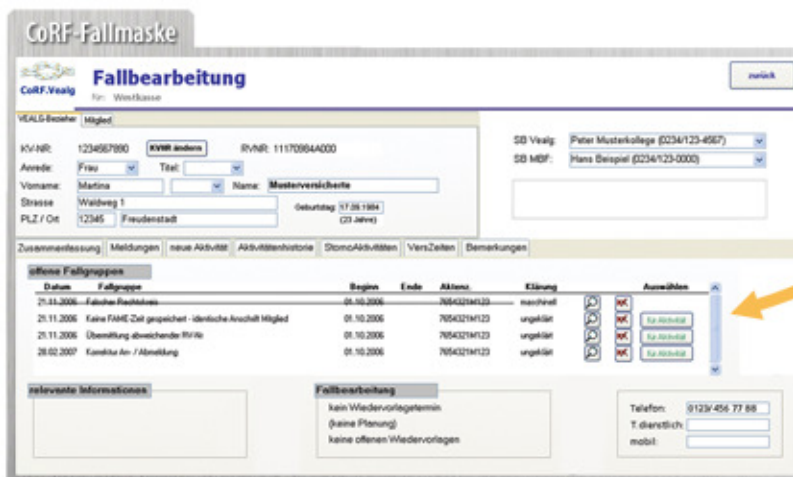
CoRF-Fallmaske

CoRF.Vealg

Fallbearbeitung

für: Westkasse

zurück

VEALS-Bezieher | Mitglied

KV-NR: 1234567890 KVNR ändern RVNR: 11170984A000

Anrede: Frau Titel:

Vorname: Martina Name: Musterversicherte

Strasse Waldweg 1 Geburtstag: 17.09.1984 (23 Jahre)

PLZ / Ort 12345 Freudenstadt

SB Vealg: Peter Musterkollege (0234/123-4567)

SB MBF: Hans Beispiel (0234/123-0000)

Zusammenfassung | Meldungen | neue Aktivität | Aktivitätenhistorie | StornoAktivitäten | VersZeiten | Bemerkungen

offene Fallgruppen

| Datum | Fallgruppe | Beginn | Ende | Aktenz. | Klärung | | | Auswählen |
|---|---|---|---|---|---|---|---|---|
| 21.11.2006 | Falscher Rechtskreis | 01.10.2006 | | 7654321M123 | maschinell | | | |
| 21.11.2006 | Keine FAME-Zeit gespeichert - identische Anschrift Mitglied | 01.10.2006 | | 7654321M123 | ungeklärt | | | Ka-Aktivität |
| 21.11.2006 | Übermittlung abweichender RV-Nr. | 01.10.2006 | | 7654321M123 | ungeklärt | | | Ka-Aktivität |
| 28.02.2007 | Konstitut An- / Abmeldung | 01.10.2006 | | 7654321M123 | ungeklärt | | | Ka-Aktivität |

relevante Informationen

Fallbearbeitung
kein Wiedervorlagetermin
(keine Planung)
keine offenen Wiedervorlagen

Telefon: 0123/ 456 77 88
T.dienstlich:
mobil: